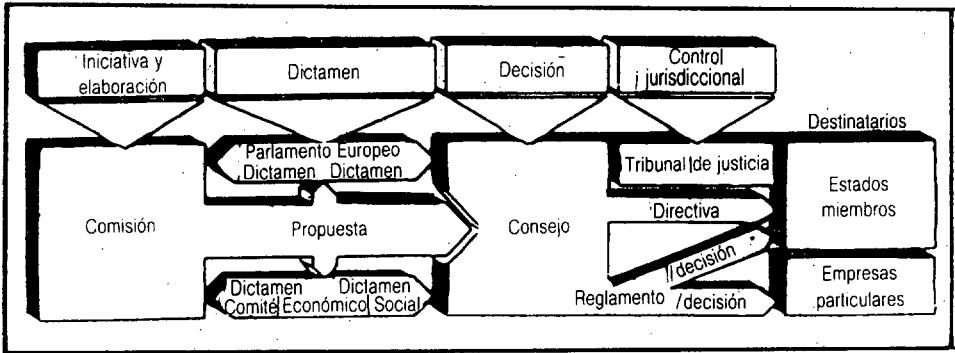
Iniciativa y elaboración

Dictamen

Decisión

Control jurisdiccional

Destinatarios

Parlamento Europeo
Dictamen Dictamen

Tribunal de justicia

Estados miembros

Comisión

Propuesta

Consejo

Directiva

/decisión

Dictamen Dictamen
Comité Económico Social

Reglamento /decisión

Empresas particulares